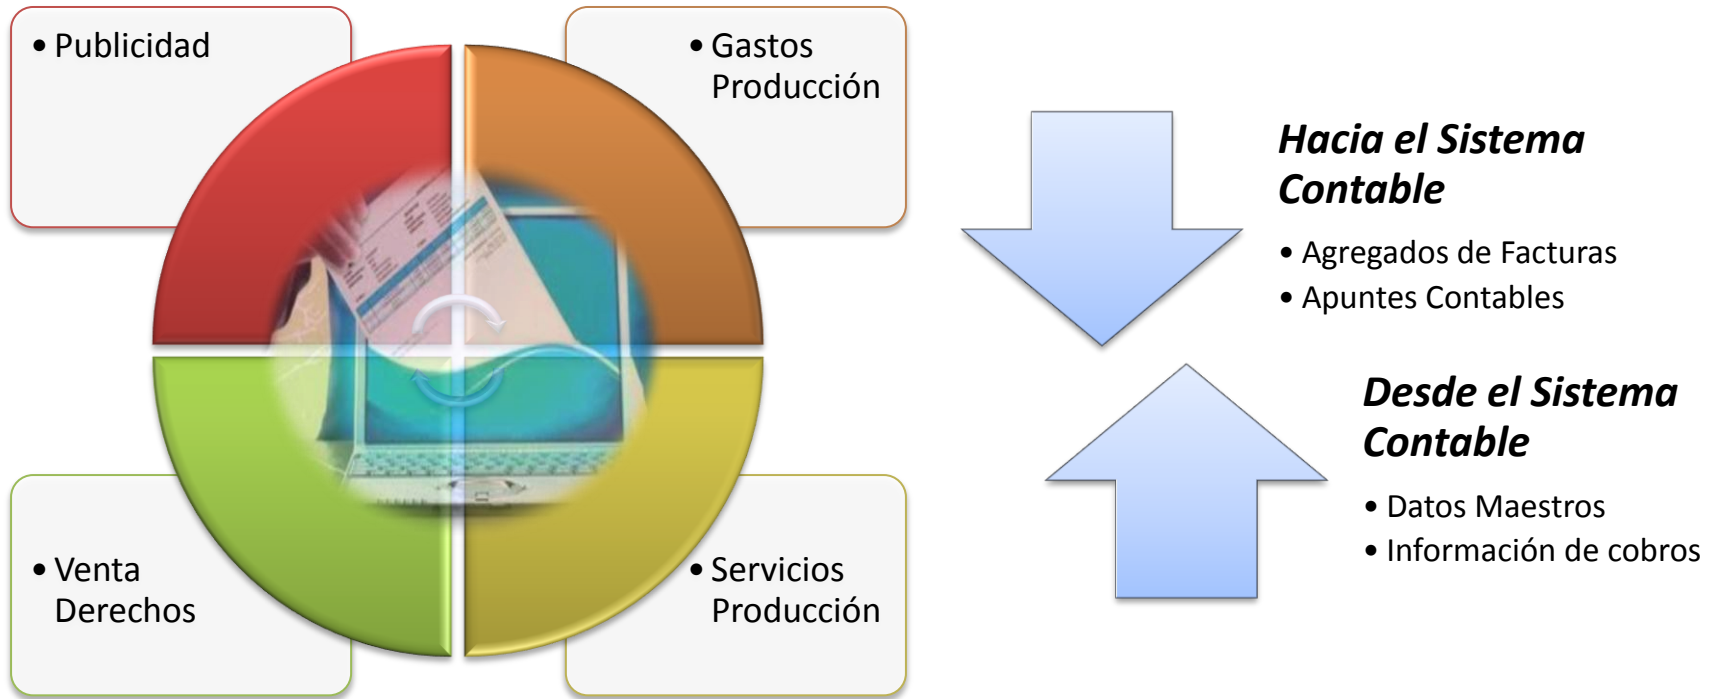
• Publicidad

• Gastos Producción

• Venta Derechos

• Servicios Producción

Hacia el Sistema Contable

• Agregados de Facturas
• Apuntes Contables

Desde el Sistema Contable

• Datos Maestros
• Información de cobros